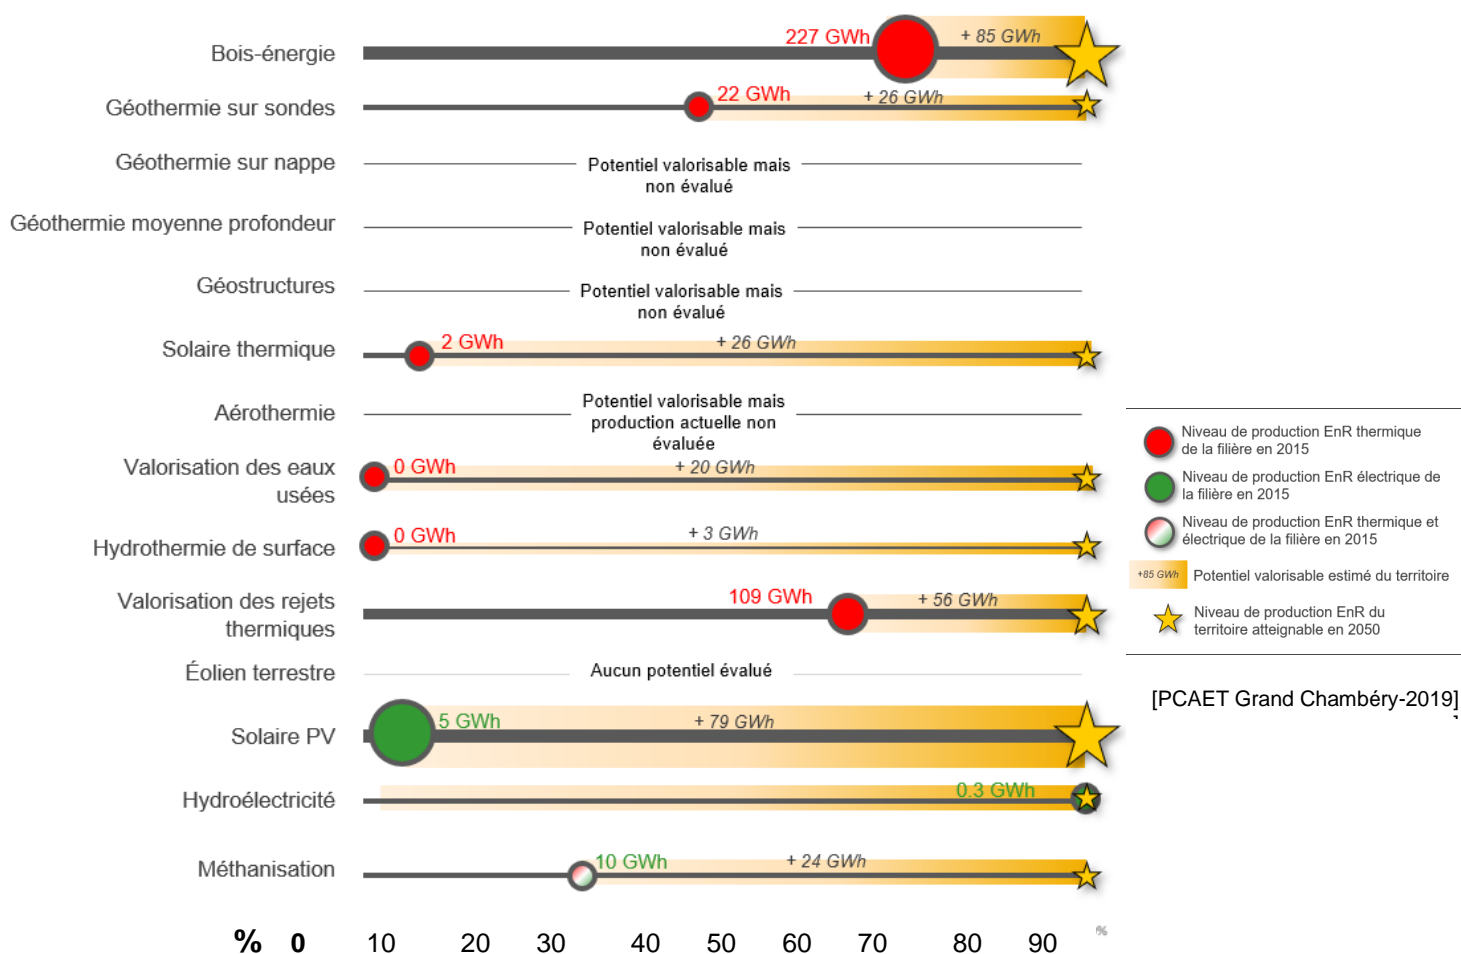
Bois-énergie
227 GWh
+ 85 GWh

Géothermie sur sondes
22 GWh
+ 26 GWh

Géothermie sur nappe
Potentiel valorisable mais non évalué

Géothermie moyenne profondeur
Potentiel valorisable mais non évalué

Géostructures
Potentiel valorisable mais non évalué

Solaire thermique
2 GWh
+ 26 GWh

Aérothermie
Potentiel valorisable mais production actuelle non évaluée

Valorisation des eaux usées
0 GWh
+ 20 GWh

Hydrothermie de surface
0 GWh
+ 3 GWh

Valorisation des rejets thermiques
109 GWh
+ 56 GWh

Éolien terrestre
Aucun potentiel évalué

Solaire PV
5 GWh
+ 79 GWh

Hydroélectricité
0.3 GWh

Méthanisation
10 GWh
+ 24 GWh

% 0 10 20 30 40 50 60 70 80 90 %

Niveau de production EnR thermique de la filière en 2015
Niveau de production EnR électrique de la filière en 2015
Niveau de production EnR thermique et électrique de la filière en 2015
+85 GWh Potentiel valorisable estimé du territoire
Niveau de production EnR du territoire atteignable en 2050

[PCAET Grand Chambéry-2019]